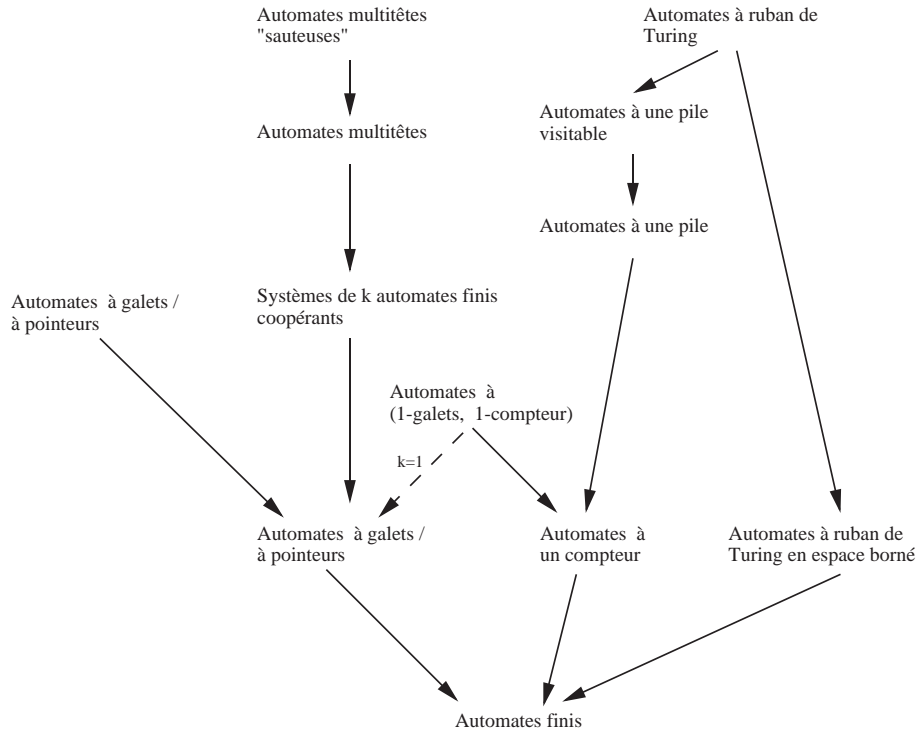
Automates multitêtes "sauteuses"

Automates à ruban de Turing

Automates à une pile visitable

Automates multitêtes

Automates à une pile

Automates à galets / à pointeurs

Systèmes de k automates finis coopérants

Automates à (1-galets, 1-compteur)

k=1

Automates à galets / à pointeurs

Automates à un compteur

Automates à ruban de Turing en espace borné

Automates finis